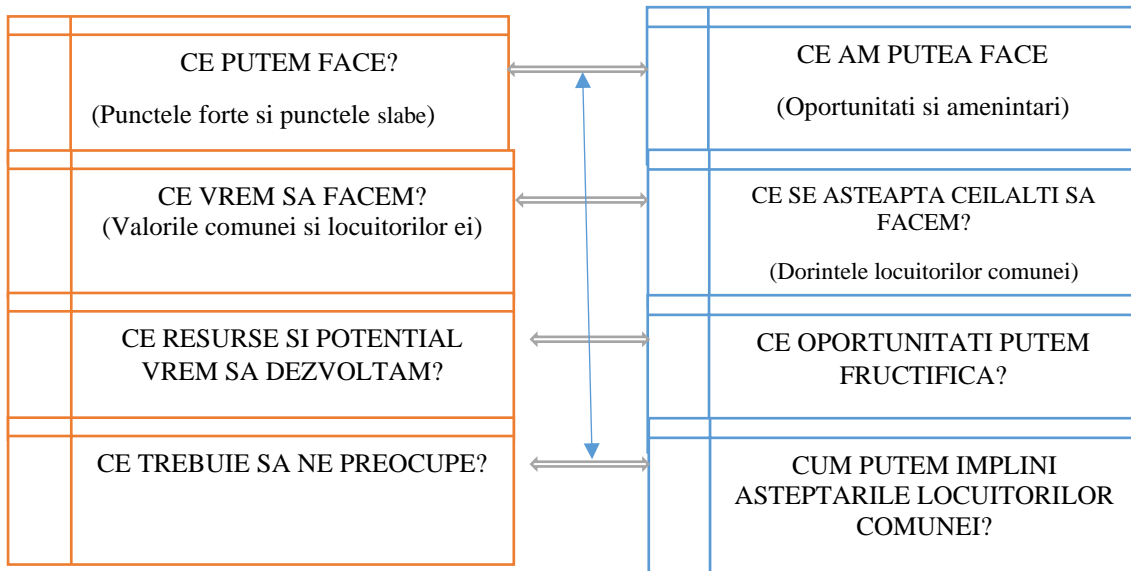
CE PUTEM FACE?

(Punctele forte si punctele slabe)

CE AM PUTEA FACE

(Oportunitati si amenintari)

CE VREM SA FACEM?
(Valorile comunei si locuitorilor ei)

CE SE ASTEAPTA CEILALTI SA FACEM?

(Dorintele locuitorilor comunei)

CE RESURSE SI POTENTIAL VREM SA DEZVOLTAM?

CE OPORTUNITATI PUTEM FRUCTIFICA?

CE TREBUIE SA NE PREOCUPE?

CUM PUTEM IMPLINI ASTEPTARILE LOCUITORILOR COMUNEI?